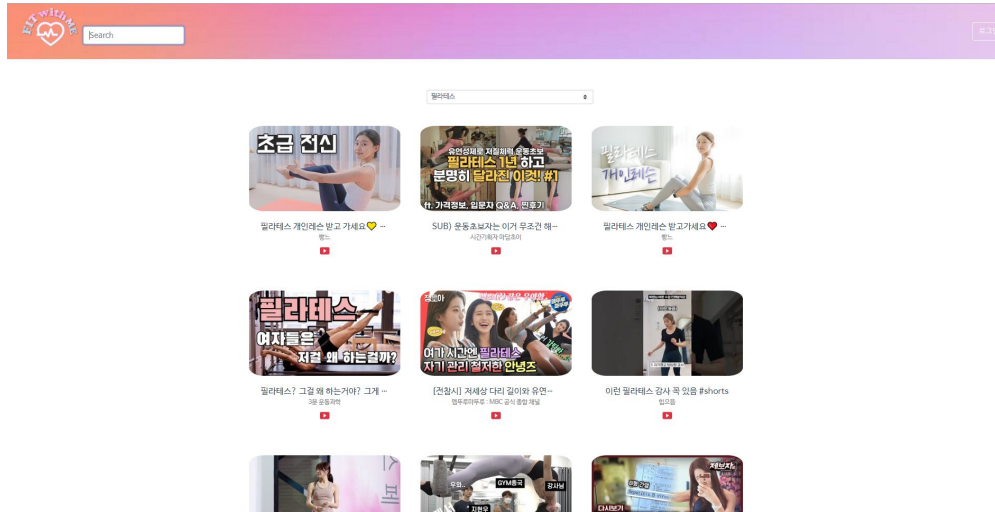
FITwithME

Search

필라테스

초급 전신

필라테스 개인레슨 받고 가세요💛 ...
빵느

유연성제로 저질체력 운동초보
필라테스 1년 하고 분명히 달라진 이것! #1
ft. 가격정보, 입문자 Q&A, 찐후기

SUB) 운동초보자는 이거 무조건 해...
시간가계저 마담초이

필라테스 개인레슨

필라테스 개인레슨 받고가세요❤️ ...
빵느

필라테스
여자들은 저걸 왜 하는걸까?

필라테스? 그걸 왜 하는거야? 그게 ...
3분 운동과학

여기 시간엔 필라테스
자기 관리 철저한 안녕즈

[전참시] 저세상 다리 길이와 유연...
엠뚜루마뚜루 : MBC 공식 종합 채널

이런 필라테스 강사 꼭 있음 #shorts
힙으뜸

GYM종국
강사님
지현우

재보자
다시보기